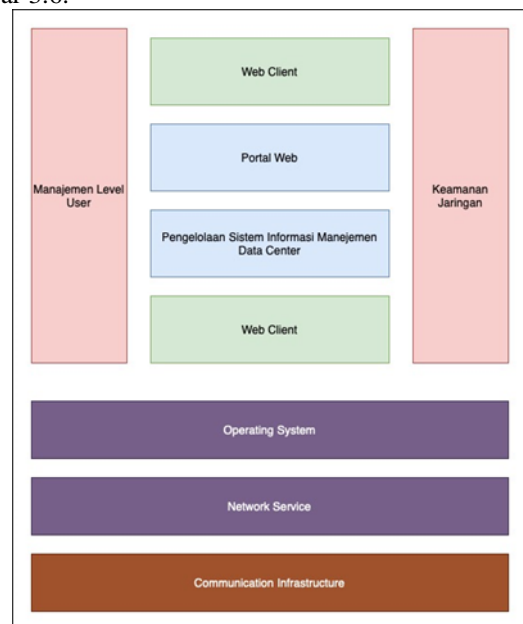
ar 3.6.

Manajemen Level User

Web Client

Portal Web

Pengelolaan Sistem Informasi Manejemen Data Center

Web Client

Keamanan Jaringan

Operating System

Network Service

Communication Infrastructure